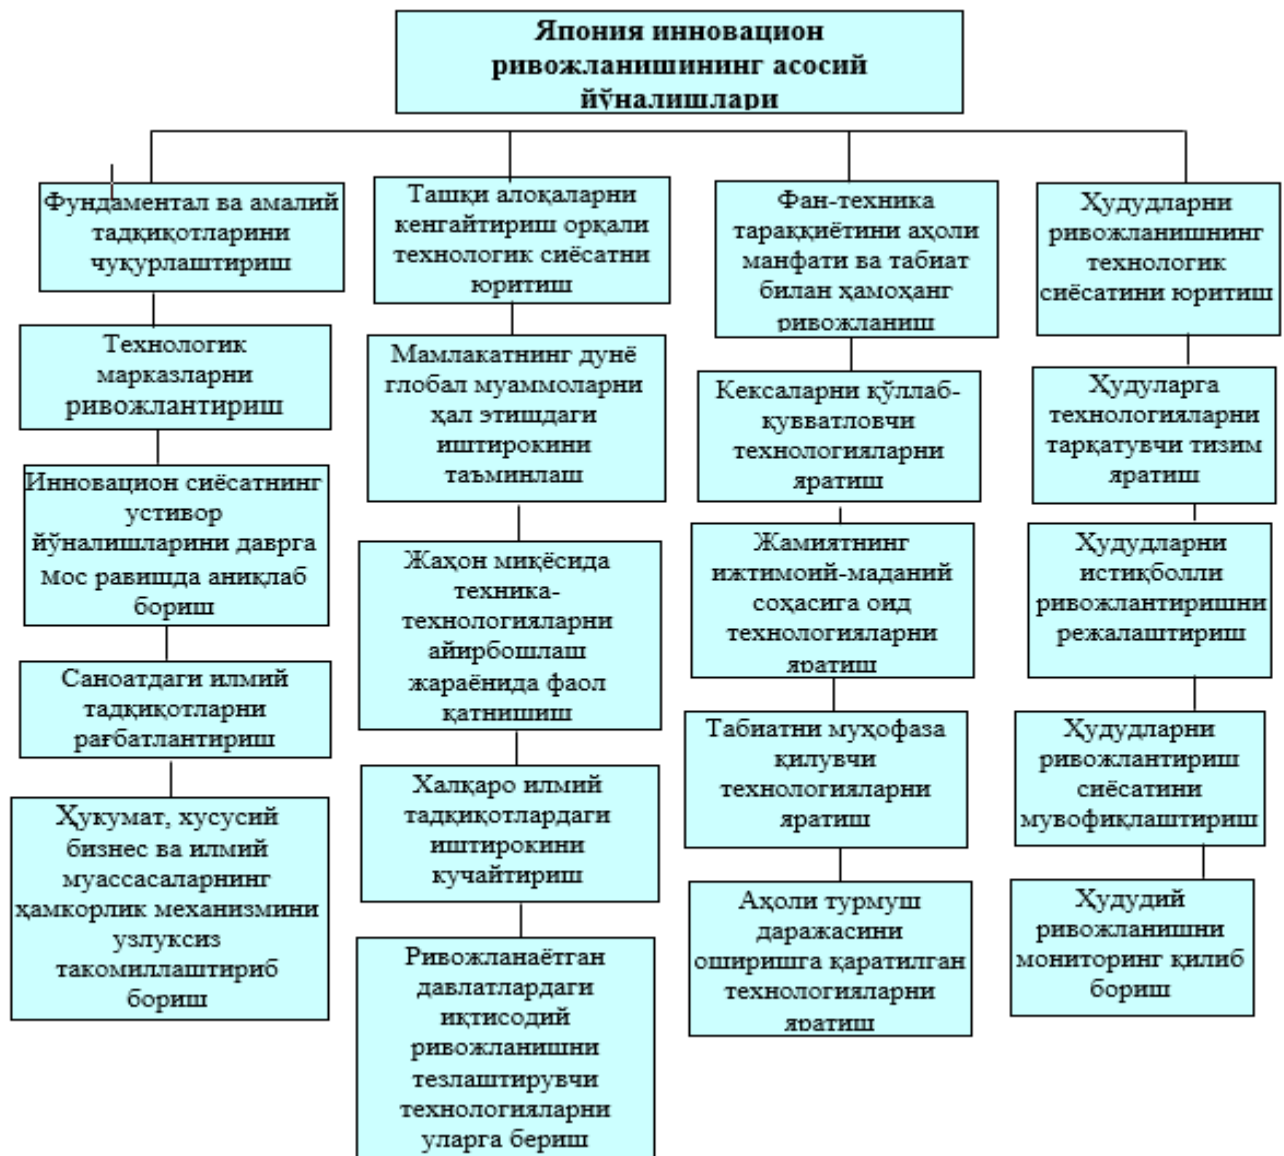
Япония инновацион ривожланишининг асосий йўналишлари

Фундаментал ва амалий тадқиқотларини чуқурлаштириш

Технологик марказларни ривожлантириш

Инновацион сиёсатнинг устивор йўналишларини даврга мос равишда аниқлаб бориш

Саноатдаги илмий тадқиқотларни рағбатлантириш

Ҳукумат, хусусий бизнес ва илмий муассасаларнинг ҳамкорлик механизмини узлуксиз такомиллаштириб бориш

Ташқи алоқаларни кенгайтириш орқали технологик сиёсатни юритиш

Мамлакатнинг дунё глобал муаммоларни ҳал этишдаги иштирокини таъминлаш

Жаҳон миқёсида техника-технологияларни айирбошлаш жараёнида фаол қатнишиш

Халқаро илмий тадқиқотлардаги иштирокини кучайтириш

Ривожланаётган давлатлардаги иқтисодий ривожланишни тезлаштирувчи технологияларни уларга бериш

Фан-техника тараққиётини аҳоли манфати ва табиат билан ҳамоҳанг ривожланиш

Кексаларни қўллаб-қувватловчи технологияларни яратиш

Жамиятнинг ижтимоий-маданий соҳасига оид технологияларни яратиш

Табиатни муҳофаза қилувчи технологияларни яратиш

Аҳоли турмуш даражасини оширишга қаратилган технологияларни яратиш

Ҳудудларни ривожланишнинг технологик сиёсатини юритиш

Ҳудуларга технологияларни тарқатувчи тизим яратиш

Ҳудудларни истиқболли ривожлантиришни режалаштириш

Ҳудудларни ривожлантириш сиёсатини мувофиқлаштириш

Ҳудудий ривожланишни мониторинг қилиб бориш